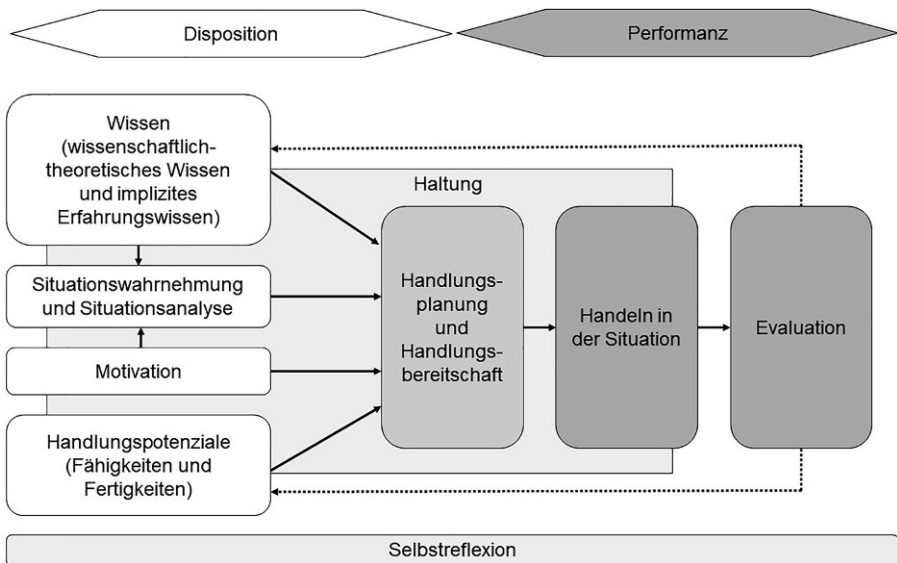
Disposition

Performanz

Wissen (wissenschaftlich-theoretisches Wissen und implizites Erfahrungswissen)

Haltung

Situationswahrnehmung und Situationsanalyse

Motivation

Handlungspotenziale (Fähigkeiten und Fertigkeiten)

Handlungsplanung und Handlungsbereitschaft

Handeln in der Situation

Evaluation

Selbstreflexion